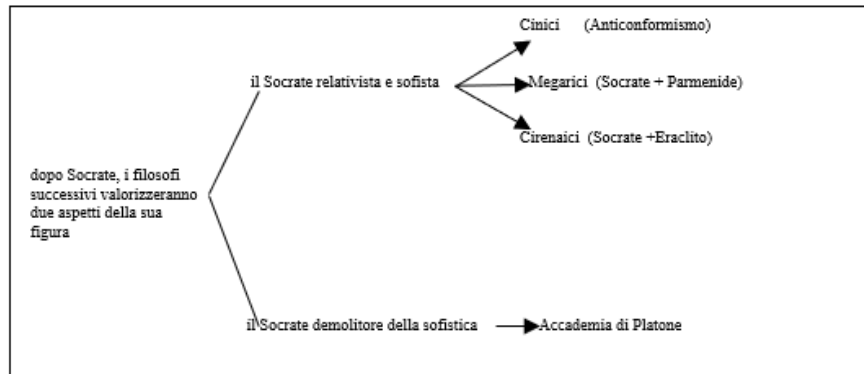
dopo Socrate, i filosofi successivi valorizzeranno due aspetti della sua figura

il Socrate relativista e sofista

Cinici (Anticonformismo)

Megarici (Socrate + Parmenide)

Cirenaici (Socrate +Eraclito)

il Socrate demolitore della sofistica

Accademia di Platone